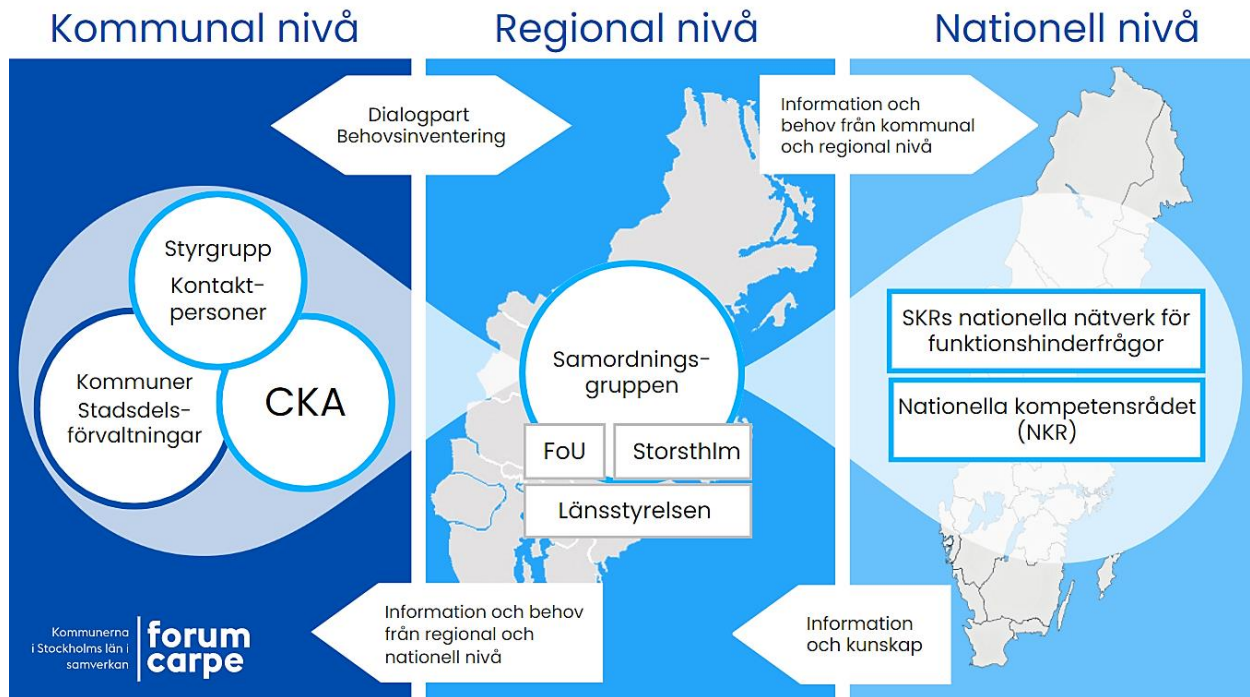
Kommunal nivå

Regional nivå

Nationell nivå

Dialogpart
Behovsinventering

Information och behov från kommunal och regional nivå

Styrgrupp
Kontaktpersoner

Kommuner
Stadsdelsförvaltningar

CKA

Samordningsgruppen

FoU

Storsthlm

Länsstyrelsen

SKRs nationella nätverk för funktionshinderfrågor

Nationella kompetensrådet (NKR)

Information och behov från regional och nationell nivå

Information och kunskap

Kommunerna i Stockholms län i samverkan

forum carpe